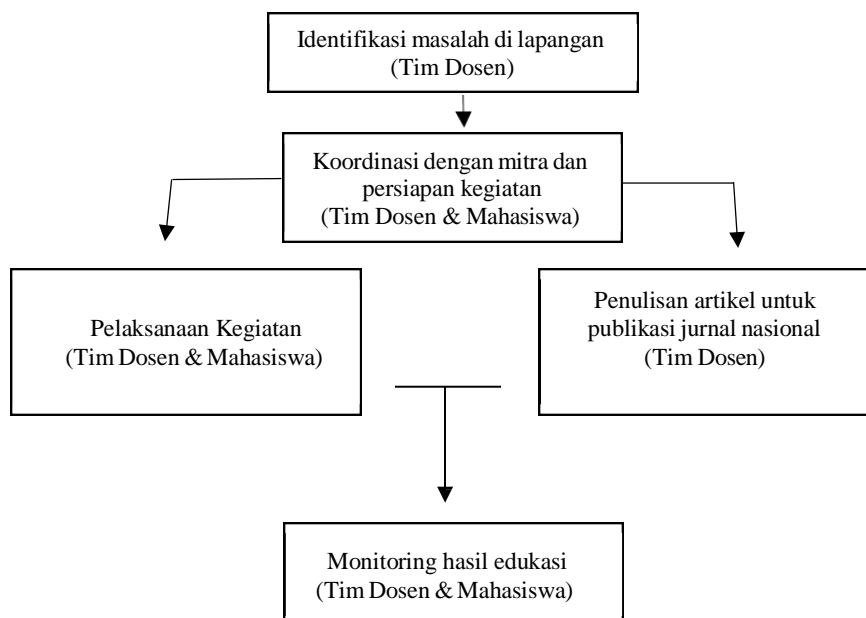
Identifikasi masalah di lapangan
(Tim Dosen)

Koordinasi dengan mitra dan persiapan kegiatan
(Tim Dosen & Mahasiswa)

Pelaksanaan Kegiatan
(Tim Dosen & Mahasiswa)

Penulisan artikel untuk publikasi jurnal nasional
(Tim Dosen)

Monitoring hasil edukasi
(Tim Dosen & Mahasiswa)